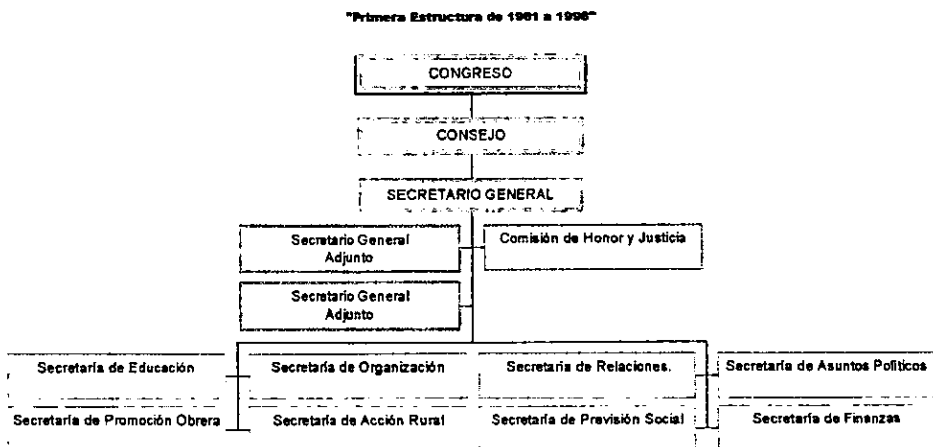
"Primera Estructura de 1961 a 1998"

CONGRESO

CONSEJO

SECRETARIO GENERAL

Secretario General Adjunto

Comisión de Honor y Justicia

Secretario General Adjunto

Secretaría de Educación

Secretaría de Organización

Secretaría de Relaciones.

Secretaría de Asuntos Políticos

Secretaría de Promoción Obrera

Secretaría de Acción Rural

Secretaría de Previsión Social

Secretaría de Finanzas